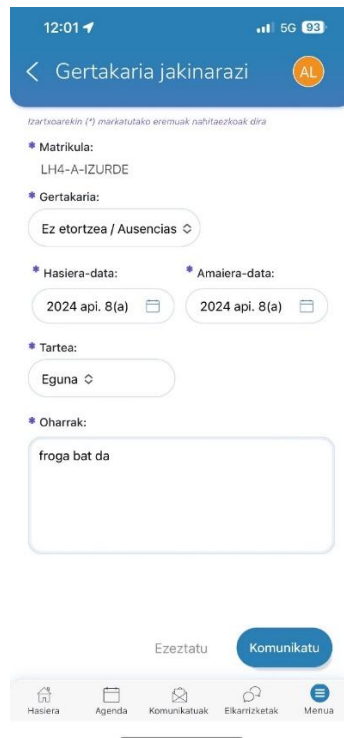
12:01 5G 93

Gertakaria jakinarazi AL

Izartxoarekin (*) markatutako eremuak nahitaezkoak dira

* Matrikula:
LH4-A-IZURDE

* Gertakaria:
Ez etortzea / Ausencias

* Hasiera-data:
2024 api. 8(a)

* Amaiera-data:
2024 api. 8(a)

* Tartea:
Eguna

* Oharrak:
froga bat da

Ezeztatu
Komunikatu

Hasiera
Agenda
Komunikatuak
Elkarrizketak
Menua